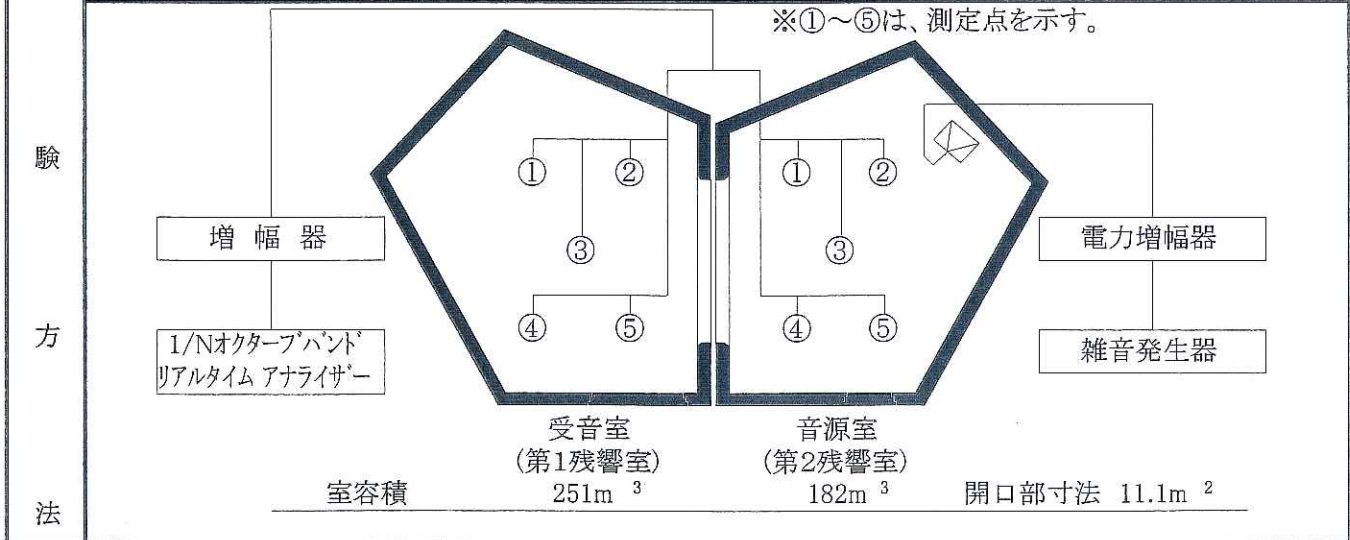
験

方

法

※①～⑤は、測定点を示す。

増 幅 器

1/Nオクターブバンド リアルタイム アナライザー

① ② ③ ④ ⑤

① ② ③ ④ ⑤

電力増幅器

雑音発生器

受音室 (第1残響室)

音源室 (第2残響室)

室容積 251m $^3$ 182m $^3$ 開口部寸法 11.1m $^2$